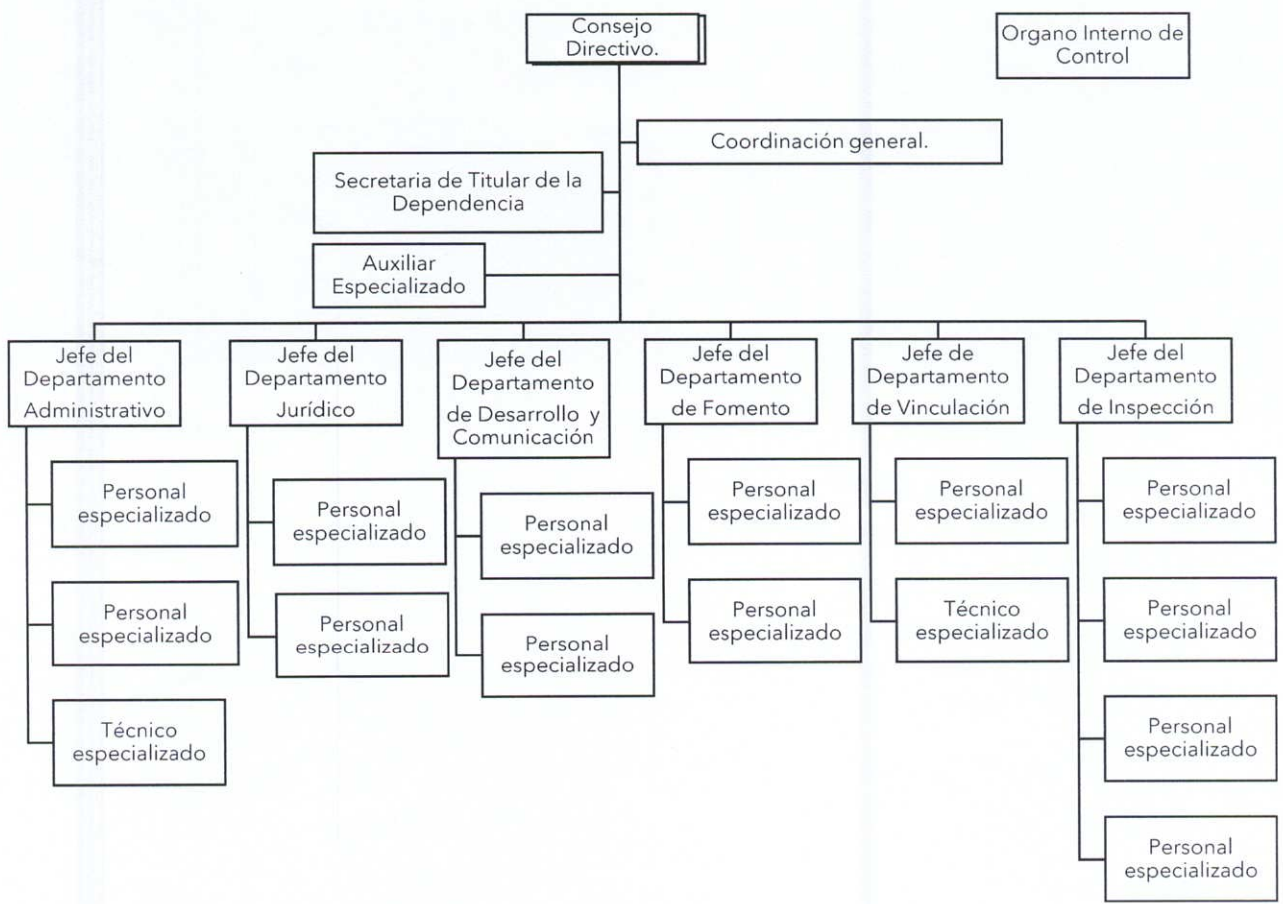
Consejo Directivo.

Organo Interno de Control

Coordinación general.

Secretaria de Titular de la Dependencia

Auxiliar Especializado

Jefe del Departamento Administrativo

Personal especializado

Personal especializado

Técnico especializado

Jefe del Departamento Jurídico

Personal especializado

Personal especializado

Jefe del Departamento de Desarrollo y Comunicación

Personal especializado

Personal especializado

Jefe del Departamento de Fomento

Personal especializado

Personal especializado

Jefe de Departamento de Vinculación

Personal especializado

Técnico especializado

Jefe del Departamento de Inspección

Personal especializado

Personal especializado

Personal especializado

Personal especializado